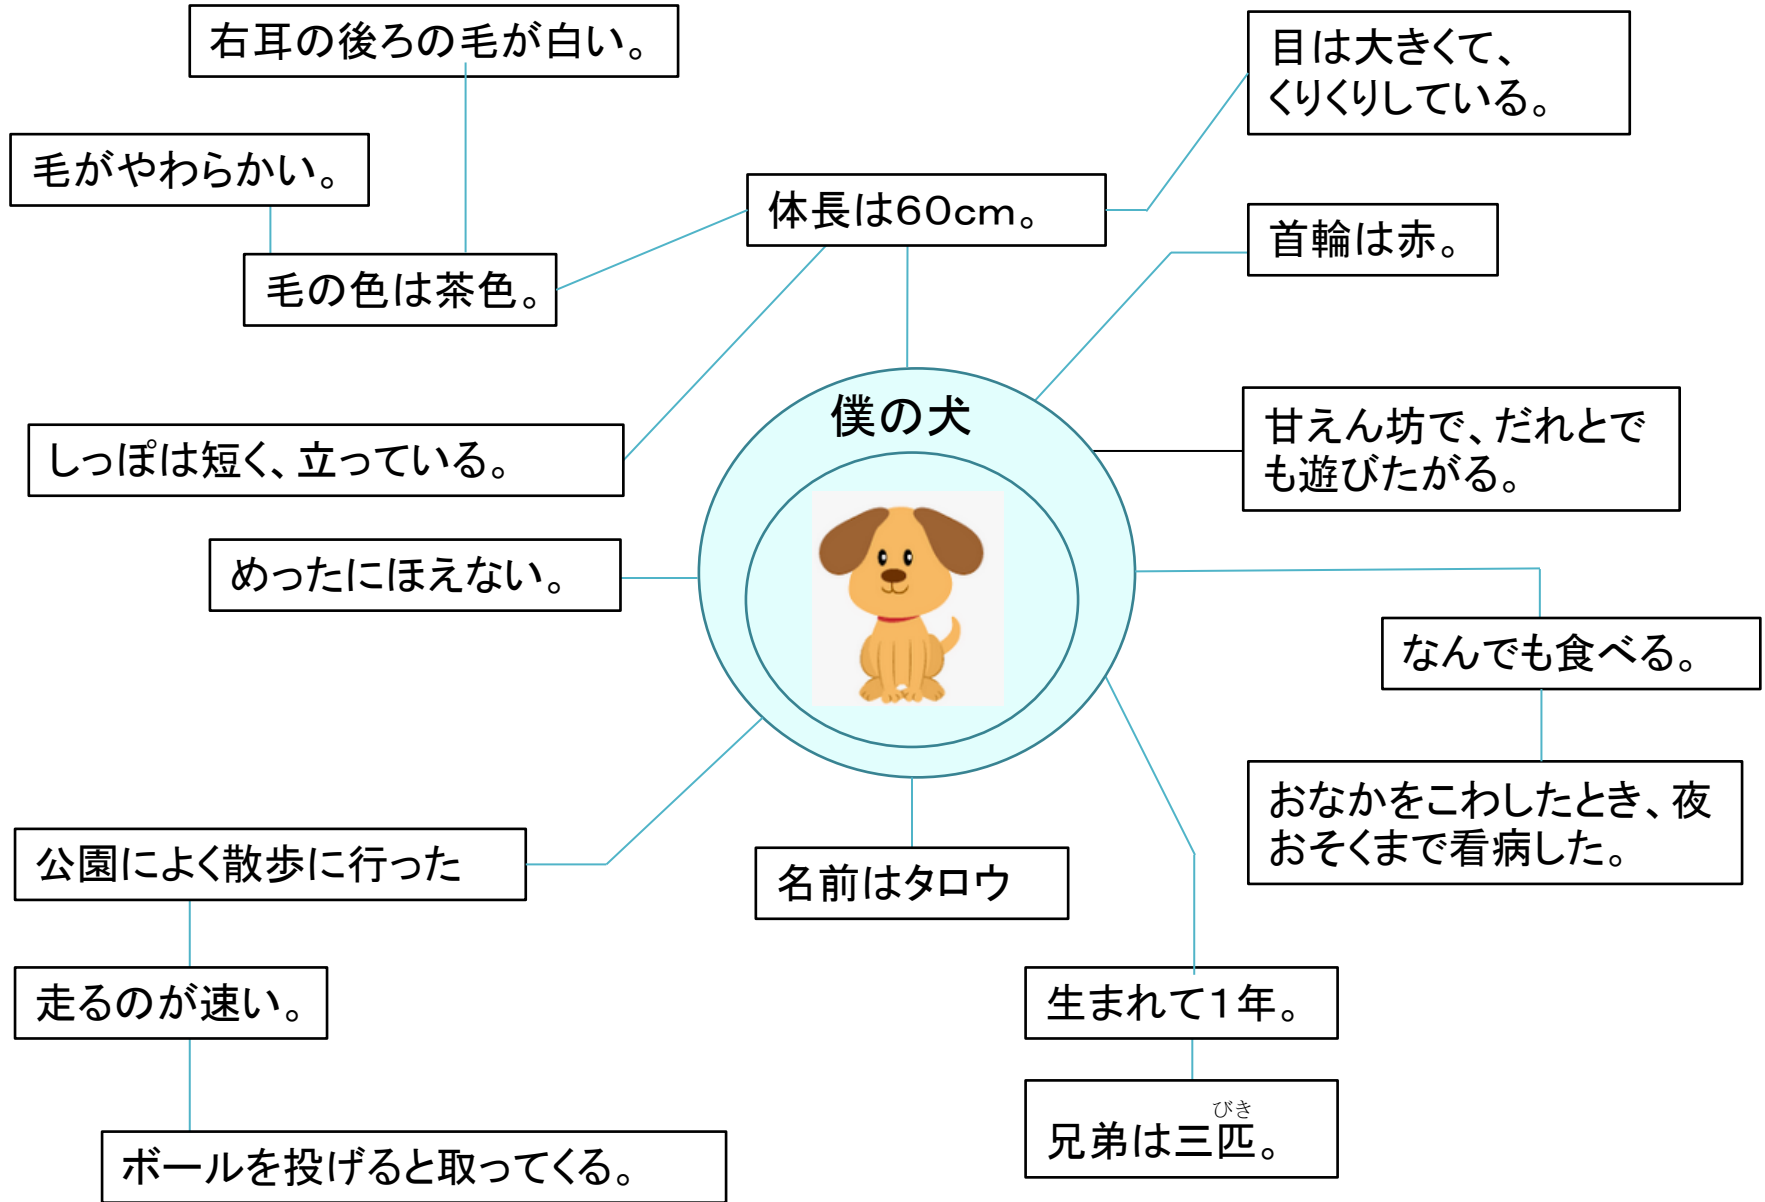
右耳の後ろの毛が白い。

目は大きくて、くりくりしている。

毛がやわらかい。

体長は60cm。

首輪は赤。

毛の色は茶色。

僕の犬

甘えん坊で、だれとでも遊びたがる。

しっぽは短く、立っている。

めったにほえない。

なんでも食べる。

おなかをこわしたとき、夜おそくまで看病した。

公園によく散歩に行った

名前はタロウ

走るのが速い。

生まれて1年。

兄弟は三匹(ぴき)。

ボールを投げると取ってくる。